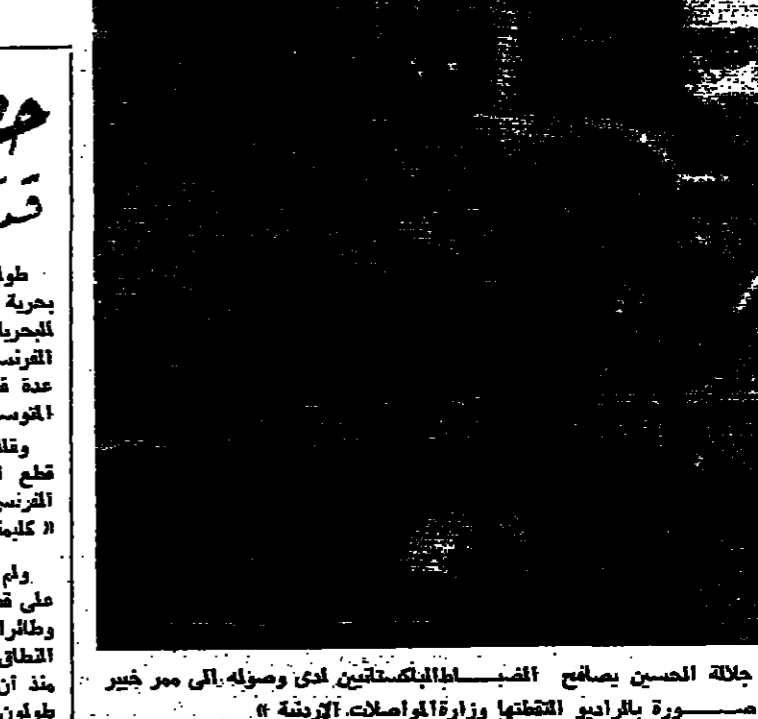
جلالة الحسين يصافح الضباط الباكستانيين لدى وصوله الى ممر خيبر
صورة بالراديو التقطتها وزارة المواصلات الاردنية »

حـ
قـ

طوا
بحرية
للبحرية
الفرنس
عدة ق
المتوس

وقا
قطع ا
الفرنس
« كليم

ولم
على ق
وطائرا
النطاق
منذ أن
طولون